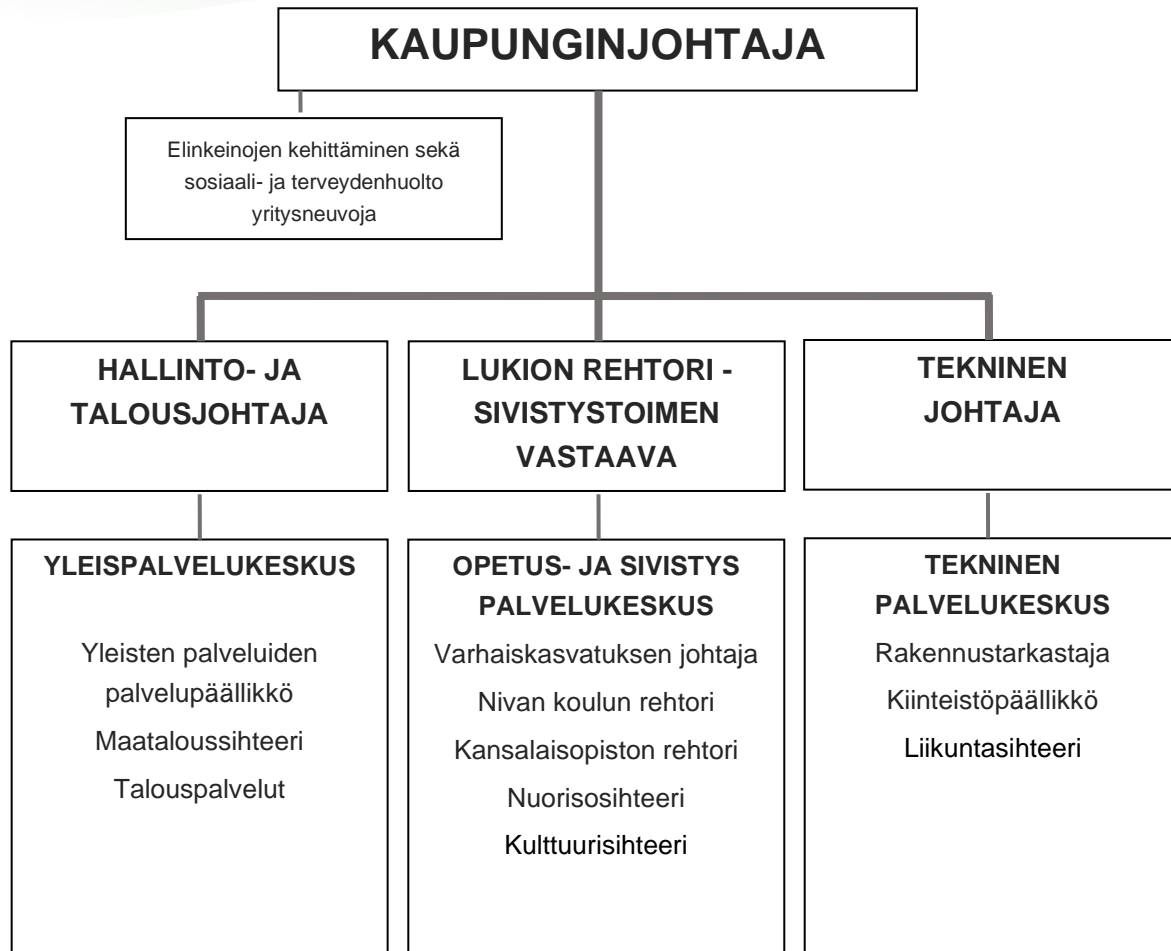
KAUPUNGINJOHTAJA

Elinkeinojen kehittäminen sekä sosiaali- ja terveydenhuolto yritysneuvoja

HALLINTO- JA TALOUSJOHTAJA

LUKION REHTORI - SIVISTYSTOIMEN VASTAAVA

TEKNINEN JOHTAJA

YLEISPALVELUKESKUS

Yleisten palveluiden palvelupäällikkö

Maataloussihteeri

Talouspalvelut

OPETUS- JA SIVISTYS PALVELUKESKUS

Varhaiskasvatuksen johtaja

Nivan koulun rehtori

Kansalaisopiston rehtori

Nuorisosihteeri

Kulttuurisihteeri

TEKNINEN PALVELUKESKUS

Rakennustarkastaja

Kiinteistöpäällikkö

Liikuntasihteeri